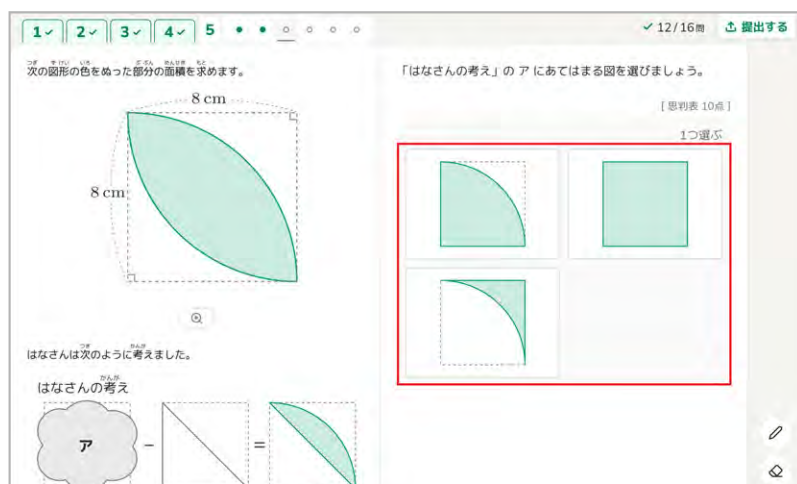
1✓ 2✓ 3✓ 4✓ 5

✓ 12/16問 提出する

次の図形の色をぬった部分の面積を求めます。

8 cm

8 cm

はなさんは次のように考えました。

はなさんの考え

ア − =

「はなさんの考え」の ア にあてはまる図を選びましょう。

[ 思判表 10点 ]

1つ選ぶ